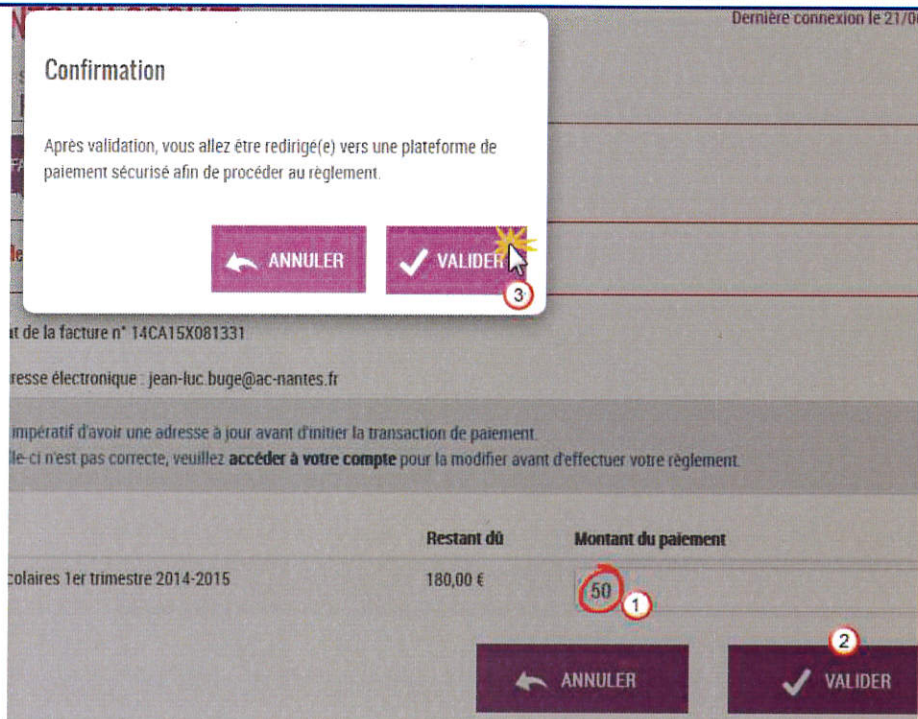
Dernière connexion le 21/0

Confirmation

Après validation, vous allez être redirigé(e) vers une plateforme de paiement sécurisé afin de procéder au règlement.

ANNULER

VALIDER

3

nt de la facture n° 14CA15X081331

resse électronique : jean-luc.buge@ac-nantes.fr

impératif d'avoir une adresse à jour avant d'initier la transaction de paiement.
lle-ci n'est pas correcte, veuillez **accéder à votre compte** pour la modifier avant d'effectuer votre règlement.

| | Restant dû | Montant du paiement |
|---|---|---|
| colaires 1er trimestre 2014-2015 | 180,00 € | 50 |

1

2

ANNULER

VALIDER